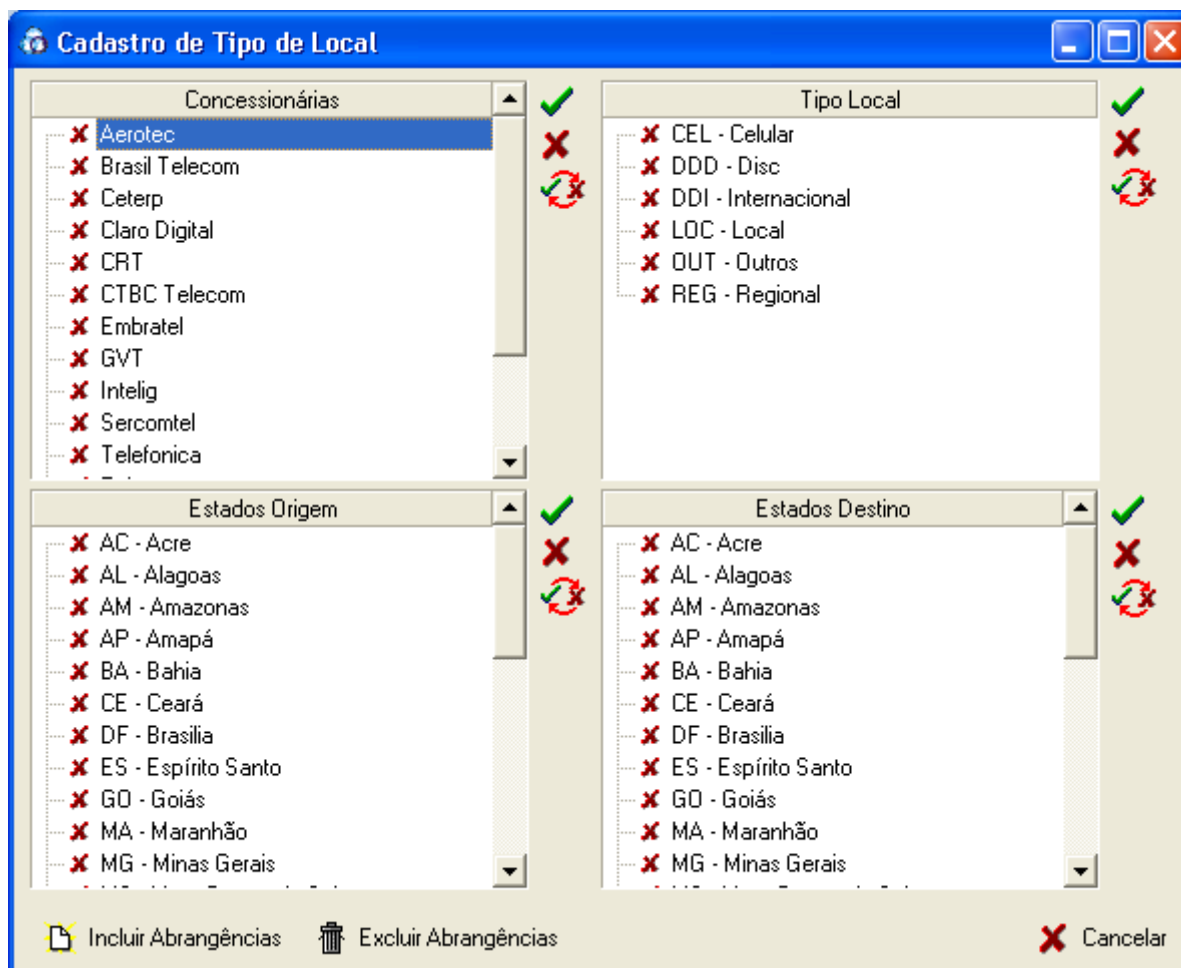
Cadastro de Tipo de Local

Concessionárias
Aerotec
Brasil Telecom
Ceterp
Claro Digital
CRT
CTBC Telecom
Embratel
GVT
Intelig
Sercomtel
Telefonica

Tipo Local
CEL - Celular
DDD - Disc
DDI - Internacional
LOC - Local
OUT - Outros
REG - Regional

Estados Origem
AC - Acre
AL - Alagoas
AM - Amazonas
AP - Amapá
BA - Bahia
CE - Ceará
DF - Brasilia
ES - Espírito Santo
GO - Goiás
MA - Maranhão
MG - Minas Gerais

Estados Destino
AC - Acre
AL - Alagoas
AM - Amazonas
AP - Amapá
BA - Bahia
CE - Ceará
DF - Brasilia
ES - Espírito Santo
GO - Goiás
MA - Maranhão
MG - Minas Gerais

Incluir Abrangências
Excluir Abrangências
Cancelar